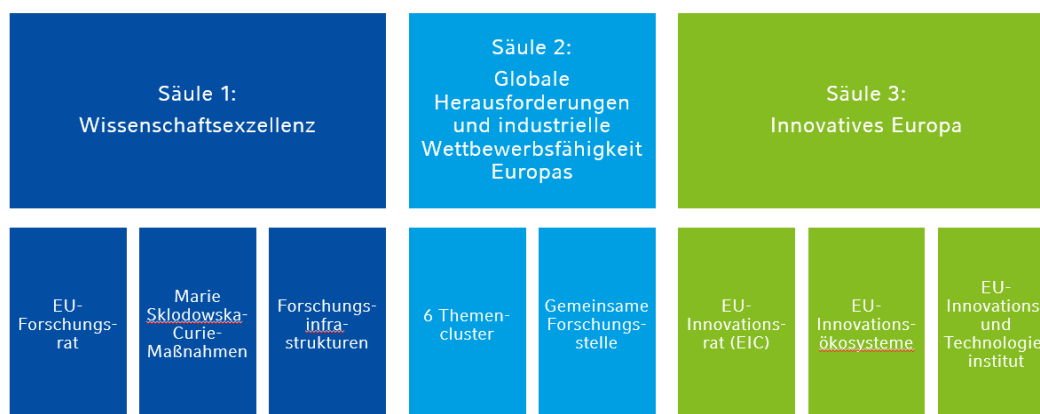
Säule 1:
Wissenschaftsexzellenz

Säule 2:
Globale Herausforderungen und industrielle Wettbewerbsfähigkeit Europas

Säule 3:
Innovatives Europa

EU-Forschungsrat

Marie Sklodowska-Curie-Maßnahmen

Forschungsinfrastrukturen

6 Themencluster

Gemeinsame Forschungsstelle

EU-Innovationsrat (EIC)

EU-Innovationsökosysteme

EU-Innovations und Technologie institut